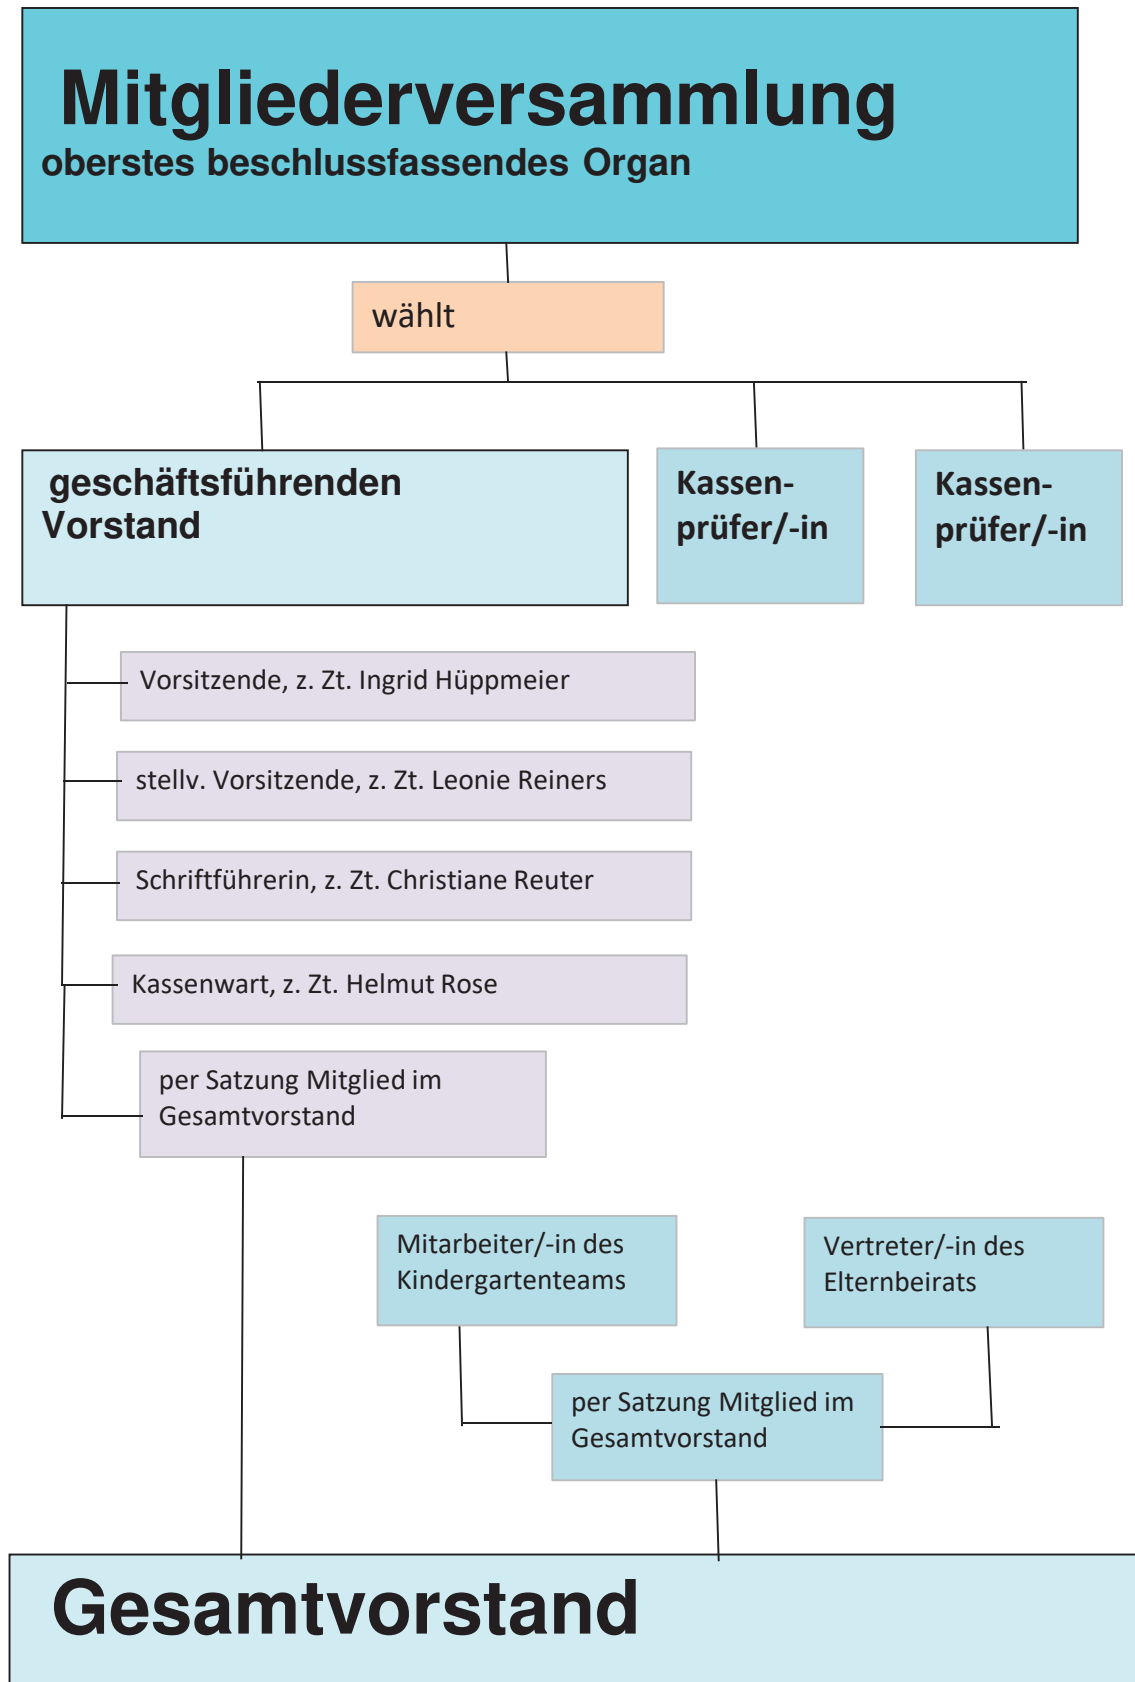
Mitgliederversammlung
oberstes beschlussfassendes Organ

wählt

geschäftsführenden Vorstand

Kassenprüfer/-in

Kassenprüfer/-in

Vorsitzende, z. Zt. Ingrid Hüppmeier

stellv. Vorsitzende, z. Zt. Leonie Reiners

Schriftführerin, z. Zt. Christiane Reuter

Kassenwart, z. Zt. Helmut Rose

per Satzung Mitglied im Gesamtvorstand

Mitarbeiter/-in des Kindergartenteams

Vertreter/-in des Elternbeirats

per Satzung Mitglied im Gesamtvorstand

Gesamtvorstand